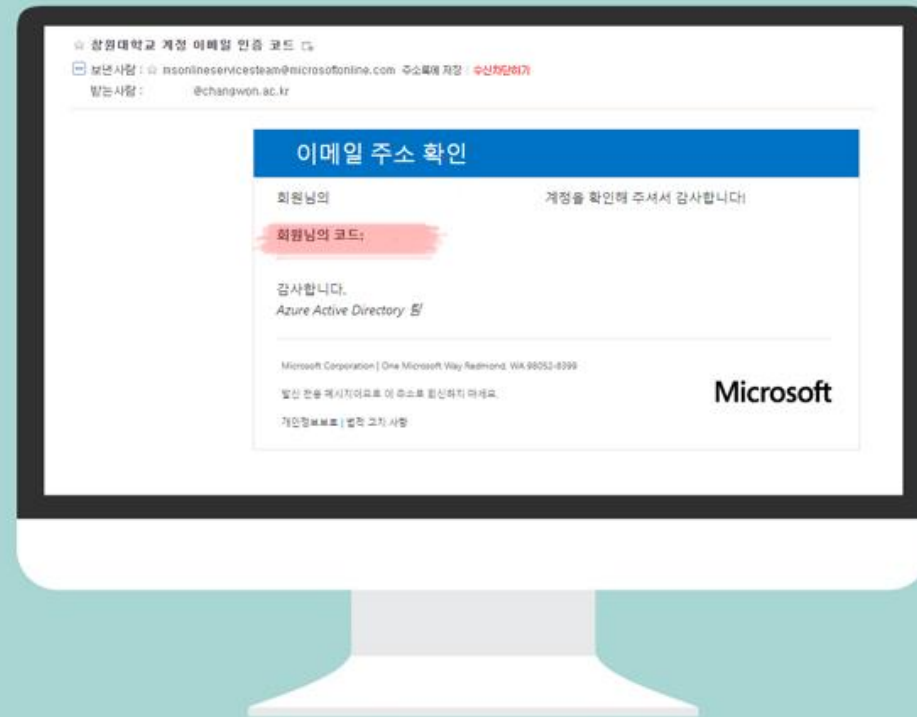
☆ 창원대학교 계정 이메일 인증 코드

보낸사람 : ☆ msonlineservicesteam@microsoftonline.com 주소록에 저장 · 수신차단하기

받는사람 : @changwon.ac.kr

이메일 주소 확인

회원님의 계정을 확인해 주셔서 감사합니다!

회원님의 코드:

감사합니다.

Azure Active Directory 팀

Microsoft Corporation | One Microsoft Way Redmond, WA 98052-6399

발신 전용 메시지이므로 이 주소로 회신하지 마세요.

개인정보보호 | 법적 고지 사항

Microsoft